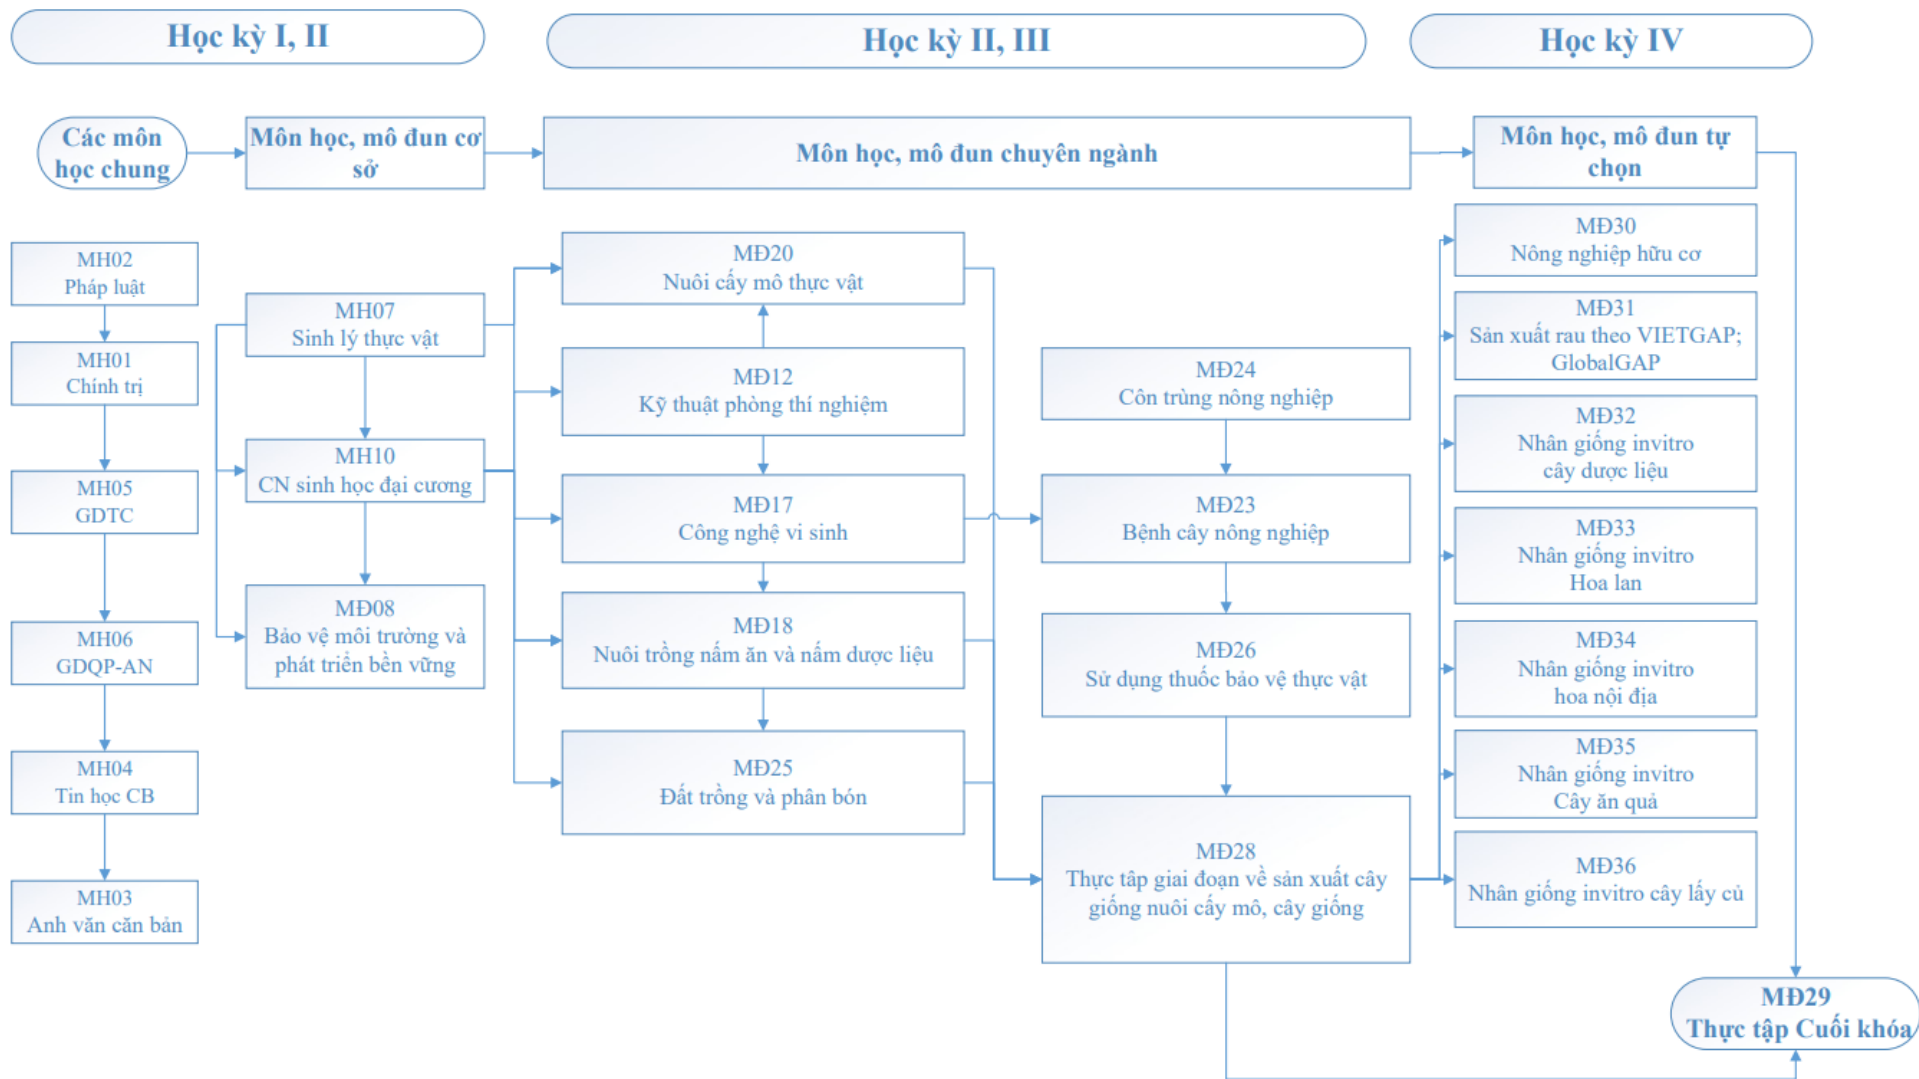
Học kỳ I, II

Học kỳ II, III

Học kỳ IV

Các môn học chung

Môn học, mô đun cơ sở

Môn học, mô đun chuyên ngành

Môn học, mô đun tự chọn

MH02
Pháp luật

MH01
Chính trị

MH05
GDTC

MH06
GDQP-AN

MH04
Tin học CB

MH03
Anh văn căn bản

MH07
Sinh lý thực vật

MH10
CN sinh học đại cương

MĐ08
Bảo vệ môi trường và phát triển bền vững

MĐ20
Nuôi cấy mô thực vật

MĐ12
Kỹ thuật phòng thí nghiệm

MĐ17
Công nghệ vi sinh

MĐ18
Nuôi trồng nấm ăn và nấm dược liệu

MĐ25
Đất trồng và phân bón

MĐ24
Côn trùng nông nghiệp

MĐ23
Bệnh cây nông nghiệp

MĐ26
Sử dụng thuốc bảo vệ thực vật

MĐ28
Thực tập giai đoạn về sản xuất cây giống nuôi cấy mô, cây giống

MĐ30
Nông nghiệp hữu cơ

MĐ31
Sản xuất rau theo VIETGAP; GlobalGAP

MĐ32
Nhân giống invitro cây dược liệu

MĐ33
Nhân giống invitro Hoa lan

MĐ34
Nhân giống invitro hoa nội địa

MĐ35
Nhân giống invitro Cây ăn quả

MĐ36
Nhân giống invitro cây lấy củ

MĐ29
Thực tập Cuối khóa